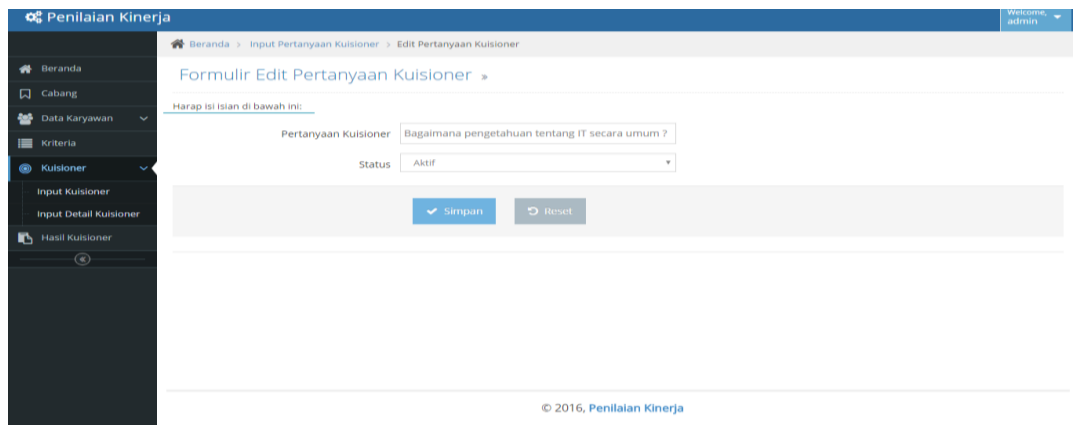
Penilaian Kinerja

Welcome, admin

Beranda
Cabang
Data Karyawan
Kriteria
Kuisioner
Input Kuisioner
Input Detail Kuisioner
Hasil Kuisioner

Beranda > Input Pertanyaan Kuisioner > Edit Pertanyaan Kuisioner

Formulir Edit Pertanyaan Kuisioner »

Harap isi isian di bawah ini:

Pertanyaan Kuisioner Bagaimana pengetahuan tentang IT secara umum ?

Status Aktif

Simpan Reset

© 2016, Penilaian Kinerja